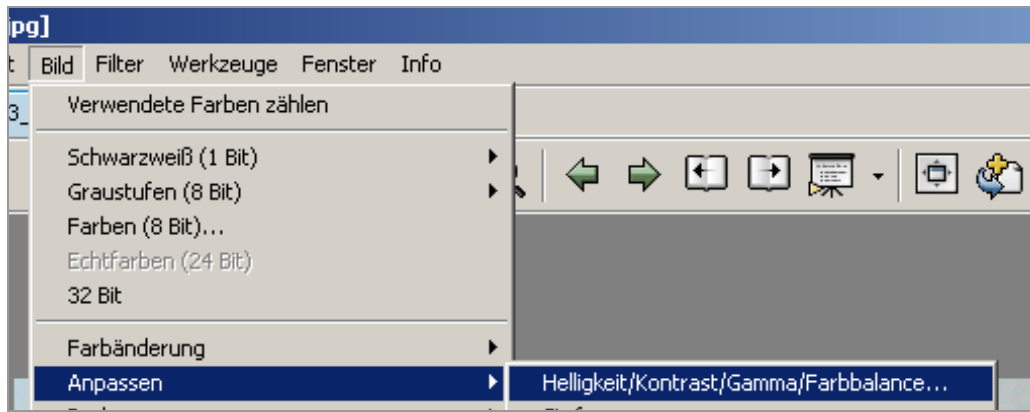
pg]

t Bild Filter Werkzeuge Fenster Info

3_

Verwendete Farben zählen

Schwarzweiß (1 Bit)
Graustufen (8 Bit)
Farben (8 Bit)...
Echtfarben (24 Bit)
32 Bit

Farbänderung
Anpassen

Helligkeit/Kontrast/Gamma/Farbbalance...